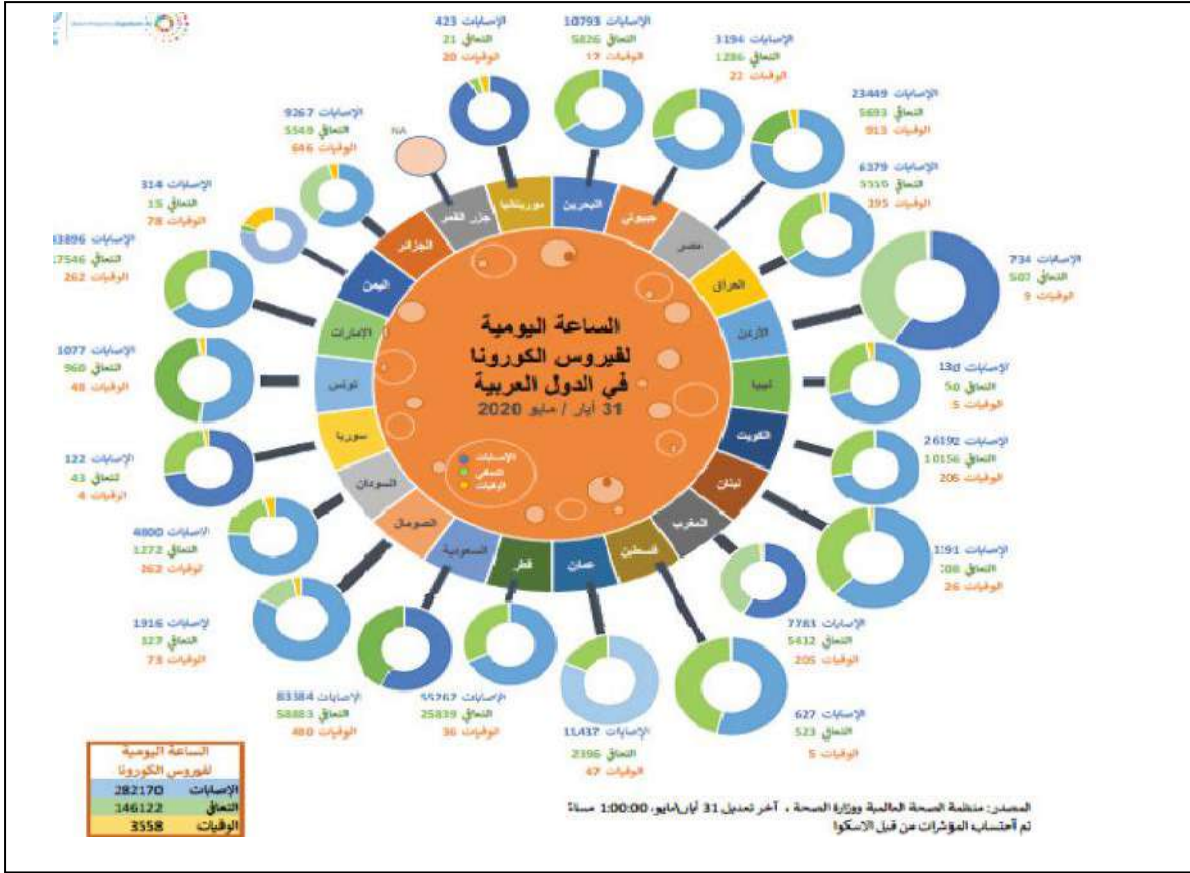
الساعة اليومية لفيروس الكورونا في الدول العربية
31 أيار / مايو 2020

الإصابات
التعافي
الوفيات

البحرين
الإصابات 10793
التعافي 5826
الوفيات 17

موريتانيا
الإصابات 423
التعافي 21
الوفيات 20

جزر القمر
NA

جيبوتي
الإصابات 3194
التعافي 1286
الوفيات 22

مصر
الإصابات 23449
التعافي 5693
الوفيات 913

العراق
الإصابات 6379
التعافي 5510
الوفيات 395

الأردن
الإصابات 734
التعافي 507
الوفيات 9

ليبيا
الإصابات 130
التعافي 50
الوفيات 5

الكويت
الإصابات 26192
التعافي 10156
الوفيات 206

لبنان
الإصابات 1191
التعافي 708
الوفيات 26

المغرب
الإصابات 7781
التعافي 5412
الوفيات 205

فلسطين
الإصابات 627
التعافي 523
الوفيات 5

عمان
الإصابات 11437
التعافي 2396
الوفيات 47

قطر
الإصابات 55262
التعافي 25839
الوفيات 36

السعودية
الإصابات 83384
التعافي 58883
الوفيات 480

الصومال
الإصابات 1916
التعافي 327
الوفيات 73

السودان
الإصابات 4800
التعافي 1272
الوفيات 262

سوريا
الإصابات 122
التعافي 43
الوفيات 4

تونس
الإصابات 1077
التعافي 960
الوفيات 48

الإمارات
الإصابات 33896
التعافي 17546
الوفيات 262

اليمن
الإصابات 314
التعافي 15
الوفيات 78

الجزائر
الإصابات 9267
التعافي 5549
الوفيات 646

| الساعة اليومية لفيروس الكورونا | |
|---|---|
| الإصابات | 282170 |
| التعافي | 146122 |
| الوفيات | 3558 |

المصدر: منظمة الصحة العالمية ووزارة الصحة ، آخر تعديل 31 أيار/مايو، 1:00:00 مساءً
تم احتساب المؤشرات من قبل الاسكوا